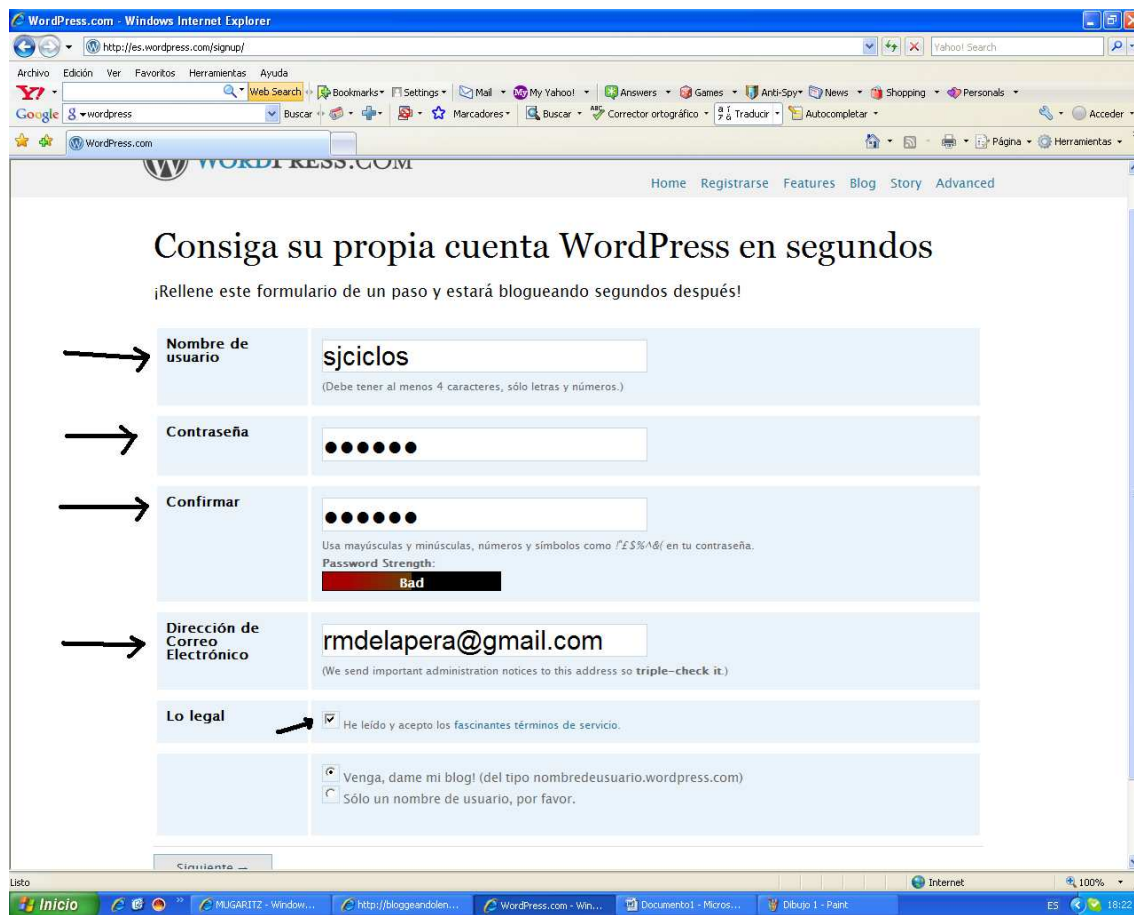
WordPress.com - Windows Internet Explorer

http://es.wordpress.com/signup/

Yahoo! Search

Archivo Edición Ver Favoritos Herramientas Ayuda

Web Search Bookmarks Settings Mail My Yahoo! Answers Games Anti-Spy News Shopping Personals

Google wordpress Buscar Marcadores Buscar Corrector ortográfico Traducir Autocompletar Acceder

WordPress.com

Página Herramientas

WORDPRESS.COM

Home Registrarse Features Blog Story Advanced

Consiga su propia cuenta WordPress en segundos

¡Rellene este formulario de un paso y estará blogueando segundos después!

Nombre de usuario

sjciclos

(Debe tener al menos 4 caracteres, sólo letras y números.)

Contraseña

●●●●●●

Confirmar

●●●●●●

Usa mayúsculas y minúsculas, números y símbolos como !"£$%^&( en tu contraseña.

Password Strength:

Bad

Dirección de Correo Electrónico

rmdelapera@gmail.com

(We send important administration notices to this address so triple-check it.)

Lo legal

He leído y acepto los fascinantes términos de servicio.

Venga, dame mi blog! (del tipo nombredeusuario.wordpress.com)

Sólo un nombre de usuario, por favor.

Siguiente →

Listo

Internet

100%

Inicio MUGARITZ - Window... http://bloggeandolen... WordPress.com - Win... Documento1 - Micros... Dibujo 1 - Paint

ES 18:22